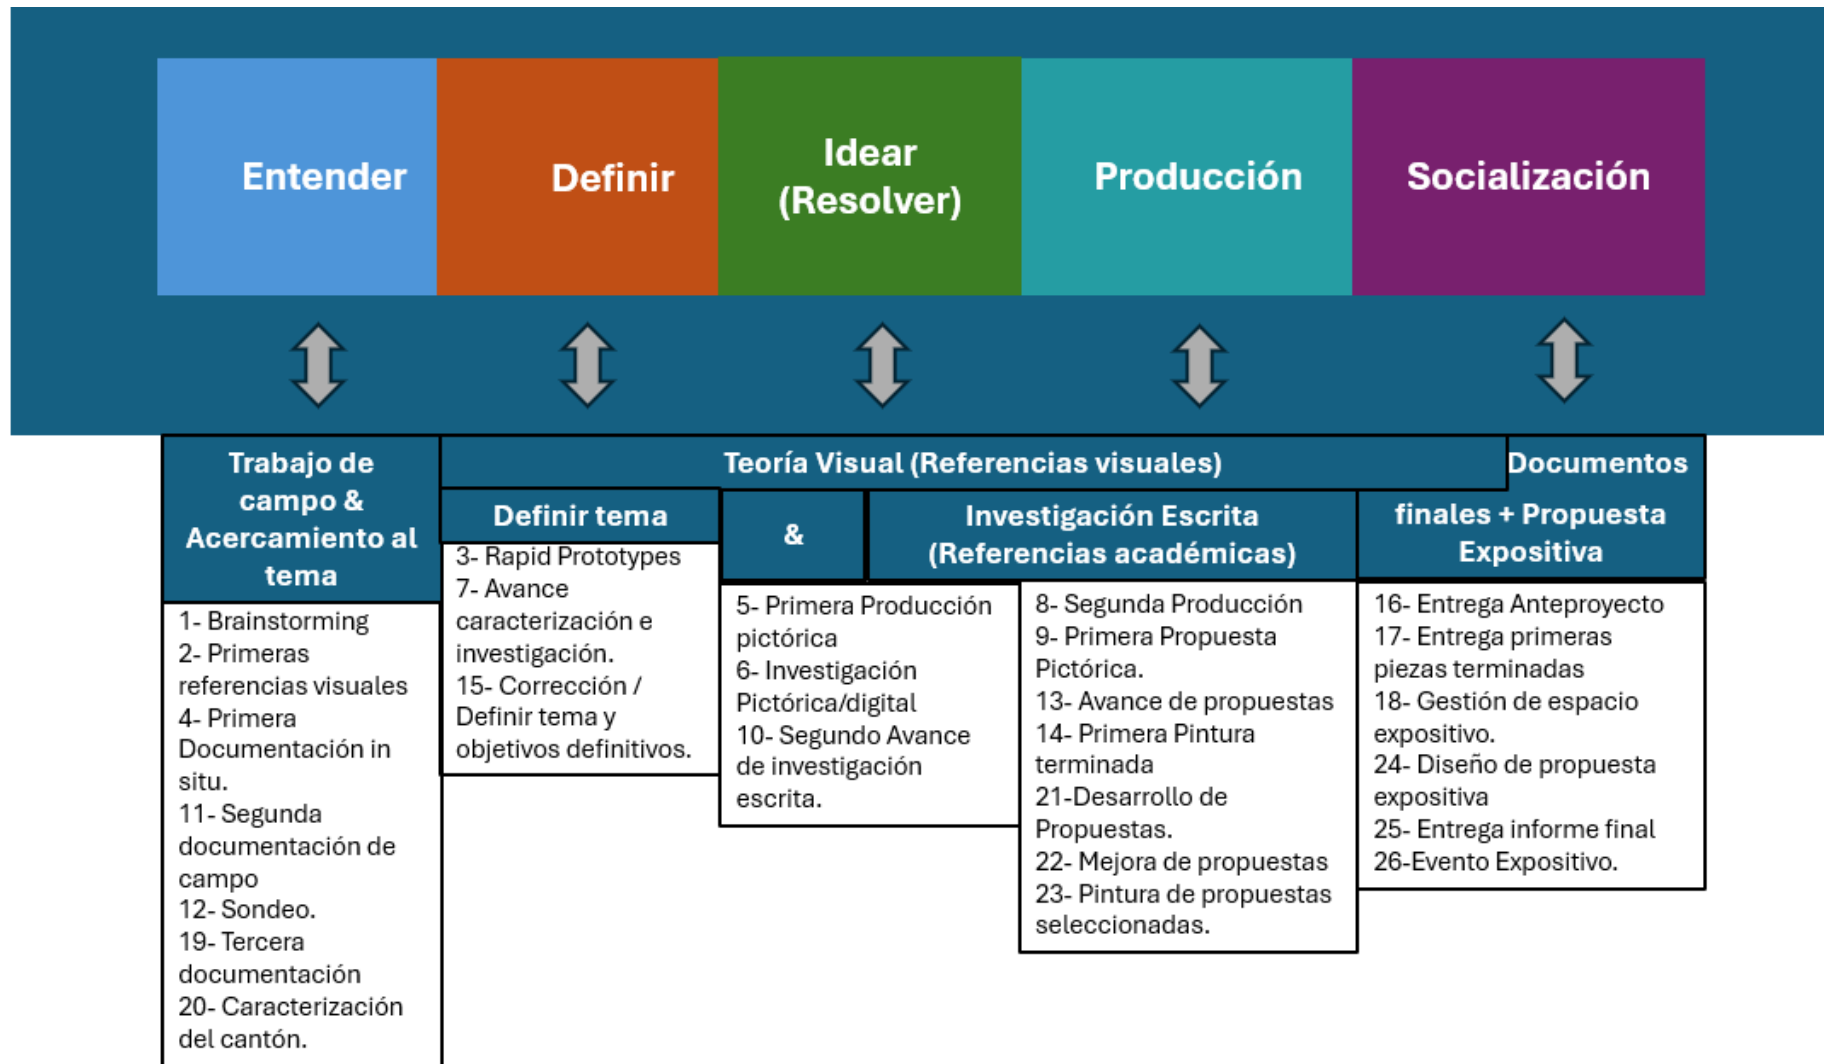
Entender

Definir

Idear (Resolver)

Producción

Socialización

Trabajo de campo & Acercamiento al tema

1- Brainstorming
2- Primeras referencias visuales
4- Primera Documentación in situ.
11- Segunda documentación de campo
12- Sondeo.
19- Tercera documentación
20- Caracterización del cantón.

Teoría Visual (Referencias visuales)

Definir tema

3- Rapid Prototypes
7- Avance caracterización e investigación.
15- Corrección / Definir tema y objetivos definitivos.

&

5- Primera Producción pictórica
6- Investigación Pictórica/digital
10- Segundo Avance de investigación escrita.

Investigación Escrita (Referencias académicas)

8- Segunda Producción
9- Primera Propuesta Pictórica.
13- Avance de propuestas
14- Primera Pintura terminada
21-Desarrollo de Propuestas.
22- Mejora de propuestas
23- Pintura de propuestas seleccionadas.

Documentos finales + Propuesta Expositiva

16- Entrega Anteproyecto
17- Entrega primeras piezas terminadas
18- Gestión de espacio expositivo.
24- Diseño de propuesta expositiva
25- Entrega informe final
26-Evento Expositivo.